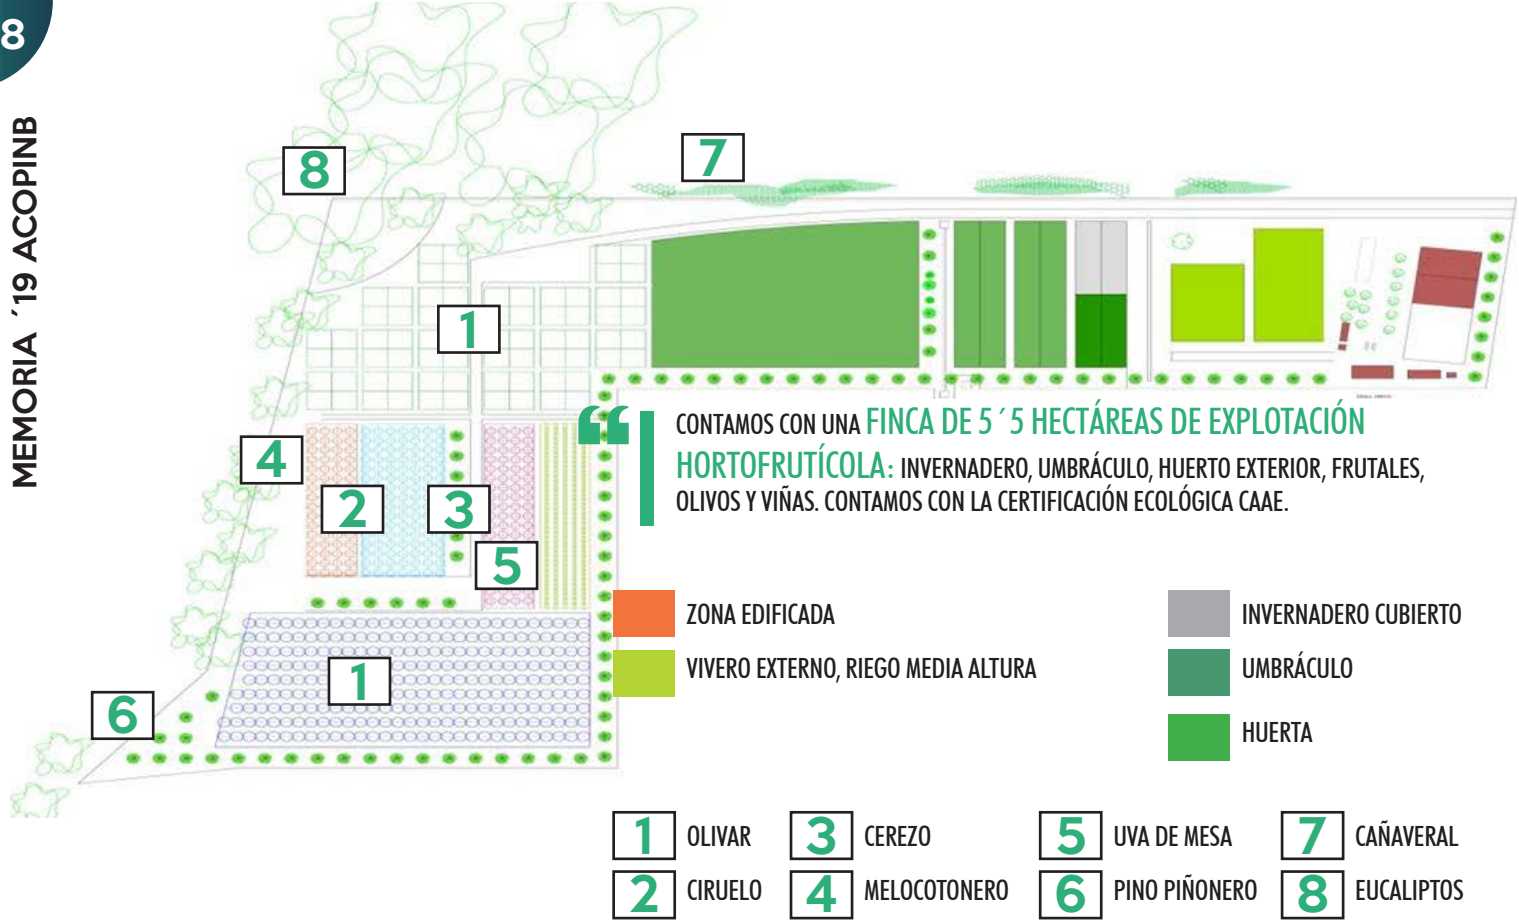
8

MEMORIA ´19 ACOPINB

8

7

1

4

2

3

5

1

6

CONTAMOS CON UNA FINCA DE 5´5 HECTÁREAS DE EXPLOTACIÓN HORTOFRUTÍCOLA: INVERNADERO, UMBRÁCULO, HUERTO EXTERIOR, FRUTALES, OLIVOS Y VIÑAS. CONTAMOS CON LA CERTIFICACIÓN ECOLÓGICA CAAE.

ZONA EDIFICADA

VIVERO EXTERNO, RIEGO MEDIA ALTURA

INVERNADERO CUBIERTO

UMBRÁCULO

HUERTA

| 1 | OLIVAR | 3 | CEREZO | 5 | UVA DE MESA | 7 | CAÑAVERAL |
|---|---|---|---|---|---|---|---|
| 2 | CIRUELO | 4 | MELOCOTONERO | 6 | PINO PIÑONERO | 8 | EUCALIPTOS |